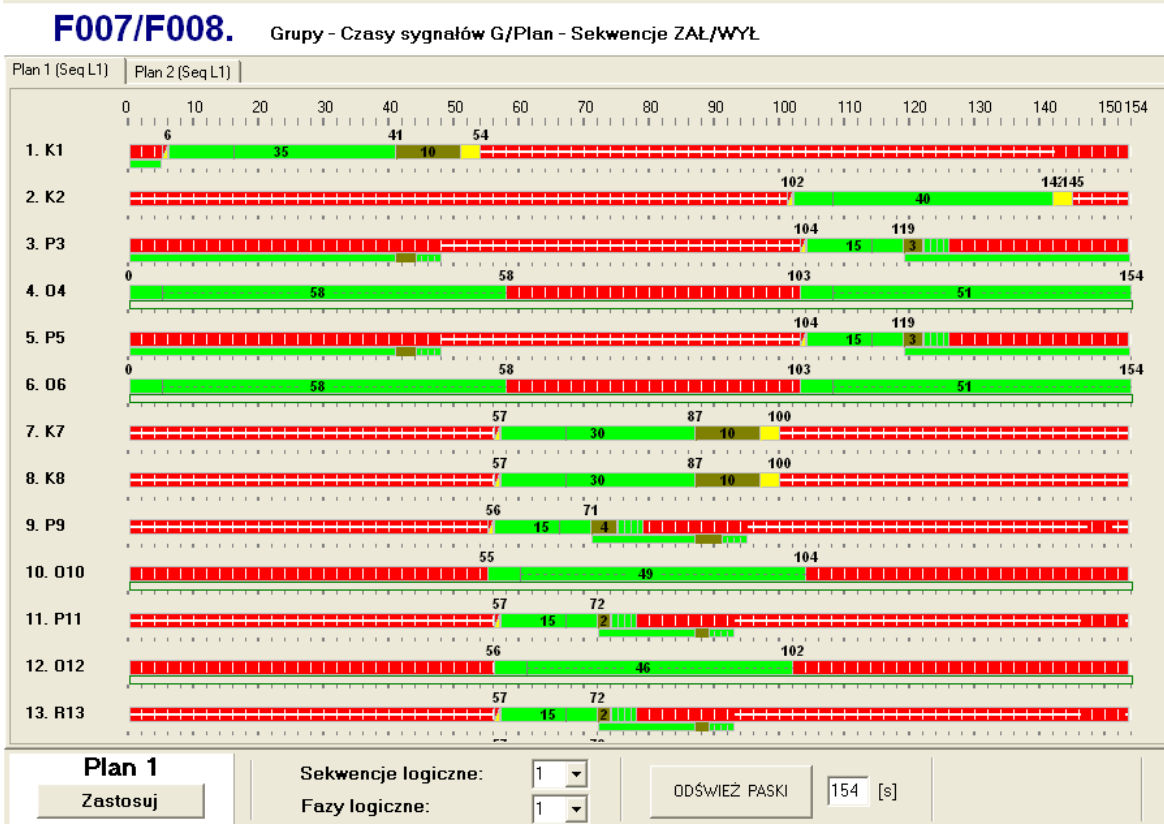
F007/F008. Grupy - Czasy sygnałów G/Plan - Sekwencje ZAŁ/WYŁ

Plan 1 (Seq L1) | Plan 2 (Seq L1)

0 10 20 30 40 50 60 70 80 90 100 110 120 130 140 150 154

1. K1 6 35 41 10 54
2. K2 102 40 142 145
3. P3 104 15 119 3
4. O4 0 58 58 103 51 154
5. P5 104 15 119 3
6. O6 0 58 58 103 51 154
7. K7 57 30 87 10 100
8. K8 57 30 87 10 100
9. P9 56 15 71 4
10. O10 55 49 104
11. P11 57 15 72 2
12. O12 56 46 102
13. R13 57 15 72 2

Plan 1
Zastosuj
Sekwencje logiczne: 1
Fazy logiczne: 1
ODŚWIEŻ PASKI
154 [s]